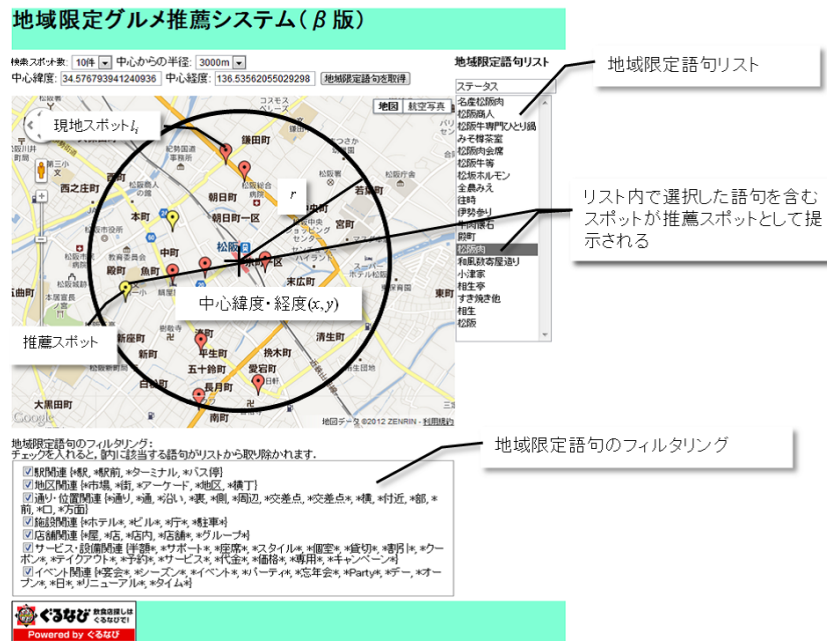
地域限定グルメ推薦システム（$\beta$版）

検索スポット数 10件 中心からの半径 3000m
中心緯度 34.576793941240936 中心経度 136.53562055029298 地域限定語句を取得

地図 航空写真

現地スポット$l_i$

鎌田町
西之庄町
朝日町
朝日町一区
本町
若葉町
宮町
中町
殿町
魚町
松阪
末広町
五十鈴町
平生町
愛宕町
長月町
南町
新町
新座町
挽木町
大黒田町
日野町
$r$
中心緯度・経度$(x, y)$
推薦スポット

地図データ ©2012 ZENRIN - 利用規約

地域限定語句リスト
ステータス
名産松阪肉
松阪商人
松阪牛専門ひとり鍋
みそ料亭室
松阪肉会席
松阪牛等
松阪ホルモン
全農みえ
往時
伊勢参り
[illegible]
駅前
松阪肉
和風炊寄屋造り
小津家
相生亭
すき焼き他
相生
松阪

地域限定語句リスト

リスト内で選択した語句を含むスポットが推薦スポットとして提示される

地域限定語句のフィルタリング:
チェックを入れると，該当する語句がリストから取り除かれます．

☑駅関連 {*線, *駅前, *ターミナル, *バス停}
☑地区関連 {*市場, *街, *アーケード, *地区, *横丁}
☑通り・位置関連 {*通り, *通, *沿い, *裏, *側, *周辺, *交差点, *交差点*, *横, *付近, *部, *前, *口, *方面}
☑施設関連 {*ホテル*, *ビル*, *庁*, *駐車*}
☑店舗関連 {*屋, *店, *店内, *店舗*, *グループ*}
☑サービス・設備関連 {*半額*, *サポート*, *座席*, *スタイル*, *個室*, *貸切*, *割引*, *クーポン*, *テイクアウト*, *予約*, *サービス*, *代金*, *価格*, *専用*, *キャンペーン*}
☑イベント関連 {*宴会*, *シーズン*, *イベント*, *パーティ*, *忘年会*, *Party*, *デー, *オープン*, *日*, *リニューアル*, *タイム*}

地域限定語句のフィルタリング

ぐるなび 飲食店探しはぐるなびで！
Powered by ぐるなび